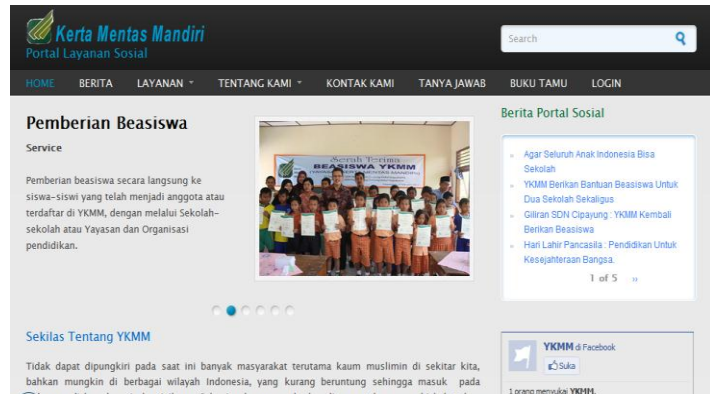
Kerta Mentas Mandiri
Portal Layanan Sosial

Search

HOME BERITA LAYANAN TENTANG KAMI KONTAK KAMI TANYA JAWAB BUKU TAMU LOGIN

Pemberian Beasiswa

Service

Pemberian beasiswa secara langsung ke siswa-siswi yang telah menjadi anggota atau terdaftar di YKMM, dengan melalui Sekolah-sekolah atau Yayasan dan Organisasi pendidikan.

Serah Terima
BEASISWA YKMM

Berita Portal Sosial

Agar Seluruh Anak Indonesia Bisa Sekolah

YKMM Berikan Bantuan Beasiswa Untuk Dua Sekolah Sekaligus

Giliran SDN Cipayung : YKMM Kembali Berikan Beasiswa

Hari Lahir Pancasila : Pendidikan Untuk Kesejahteraan Bangsa.

1 of 5 »

Sekilas Tentang YKMM

Tidak dapat dipungkiri pada saat ini banyak masyarakat terutama kaum muslimin di sekitar kita, bahkan mungkin di berbagai wilayah Indonesia, yang kurang beruntung sehingga masuk pada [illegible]

YKMM di Facebook

Suka

1 orang menyukai YKMM.